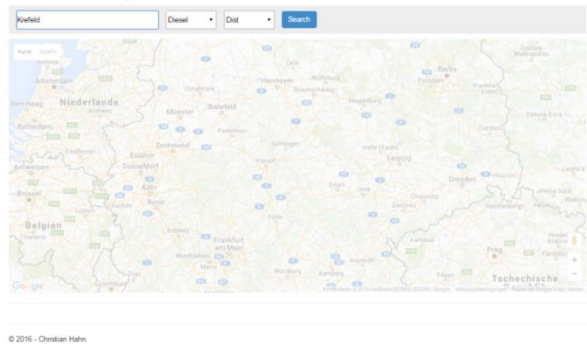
Krefeld

Diesel

Dist

Search

Karte Satellit

Niederlande

Den Haag

Rotterdam

Eindhoven

Antwerpen

Brüssel

Belgien

Münster

Bielefeld

Hannover

Braunschweig

Magdeburg

Berlin

Potsdam

Dortmund

Essen

Düsseldorf

Köln

Bonn

Paderborn

Göttingen

Kassel

Halle (Saale)

Leipzig

Dresden

Erfurt

Jena

Chemnitz

Zwickau

Koblenz

Frankfurt am Main

Wiesbaden

Mainz

Fulda

Würzburg

Bamberg

Prag

Tschechische

Google

Kartendaten © 2016 GeoBasis-DE/BKG (©2009), Google

© 2016 - Christian Hahn